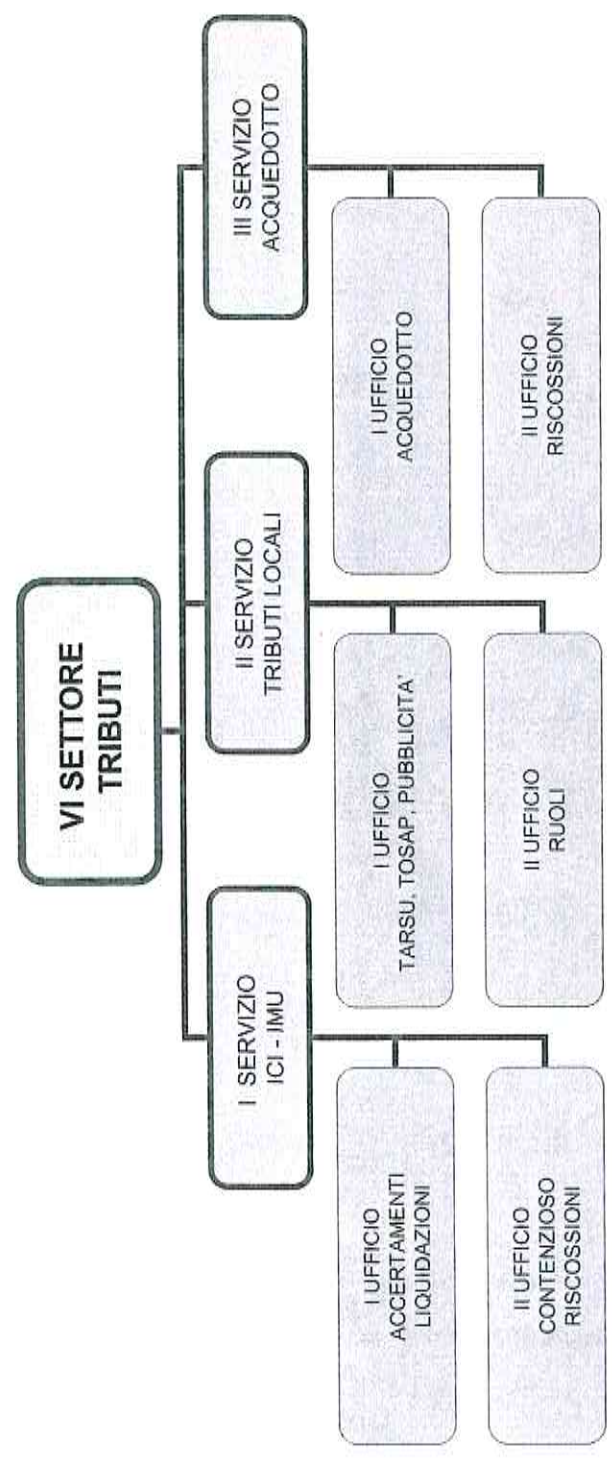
VI SETTORE TRIBUTI

I SERVIZIO ICI - IMU

I UFFICIO ACCERTAMENTI LIQUIDAZIONI

II UFFICIO CONTENZIOSO RISCOSSIONI

II SERVIZIO TRIBUTI LOCALI

I UFFICIO TARSU, TOSAP, PUBBLICITA'

II UFFICIO RUOLI

III SERVIZIO ACQUEDOTTO

I UFFICIO ACQUEDOTTO

II UFFICIO RISCOSSIONI